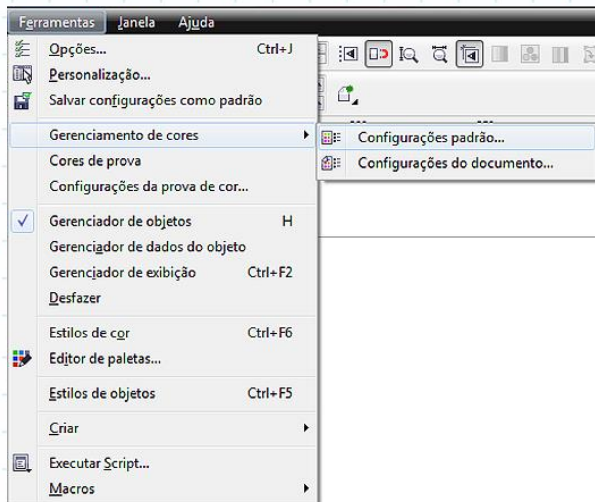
Ferramentas Janela Ajuda

Opções... Ctrl+J
Personalização...
Salvar configurações como padrão

Gerenciamento de cores
Cores de prova
Configurações da prova de cor...

Gerenciador de objetos H
Gerenciador de dados do objeto
Gerenciador de exibição Ctrl+F2
Desfazer

Estilos de cor Ctrl+F6
Editor de paletas...

Estilos de objetos Ctrl+F5

Criar

Executar Script...
Macros

Configurações padrão...
Configurações do documento...